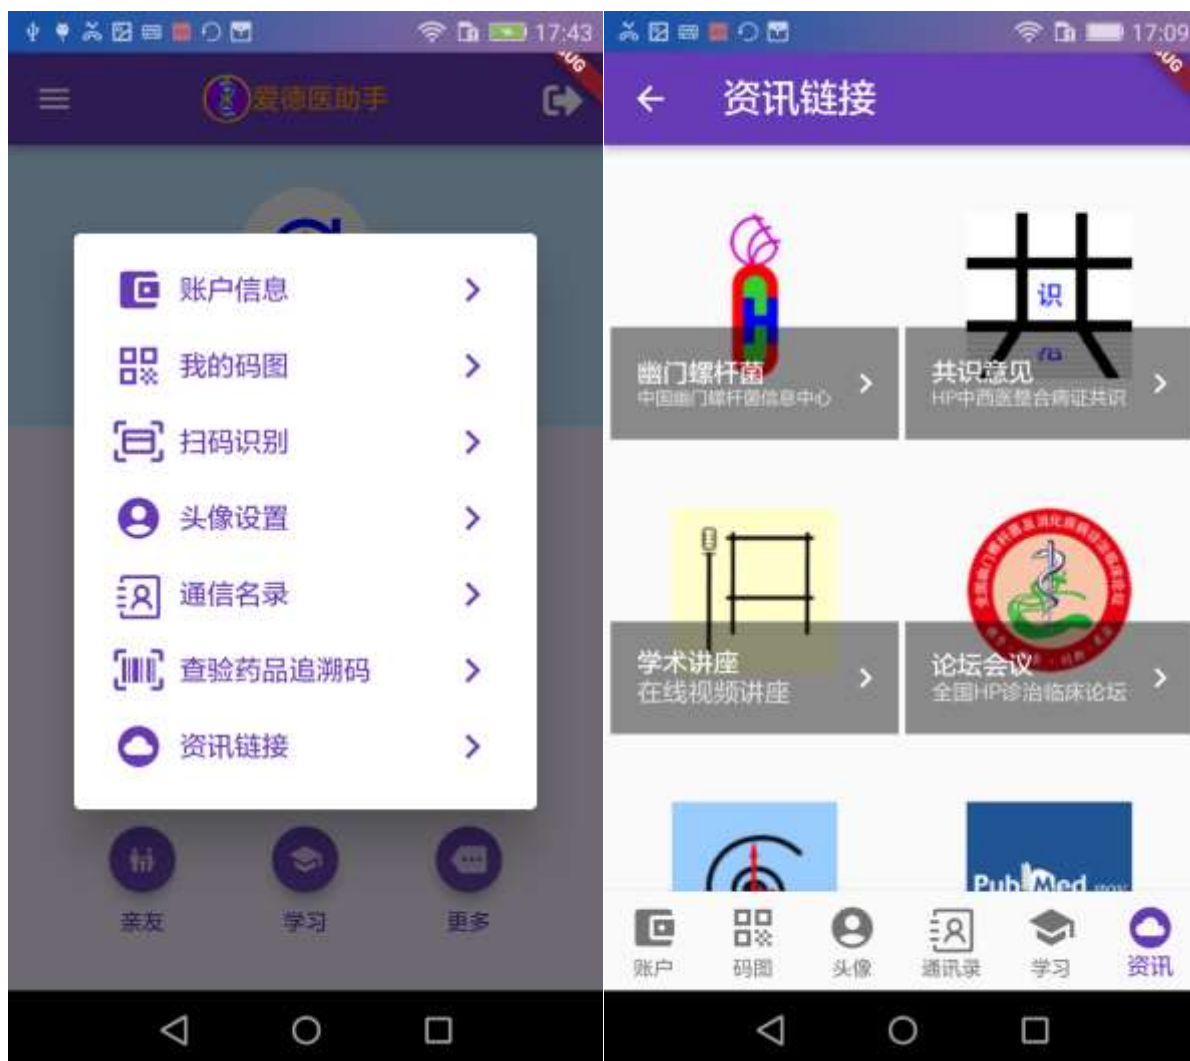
17:43

爱德医助手

账户信息

我的码图

扫码识别

头像设置

通信名录

查验药品追溯码

资讯链接

亲友

学习

更多

17:09

资讯链接

幽门螺杆菌
中国幽门螺杆菌信息中心

共识意见
HP中西医整合病证共识

学术讲座
在线视频讲座

论坛会议
全国HP诊治临床论坛

PubMed

账户

码图

头像

通讯录

学习

资讯